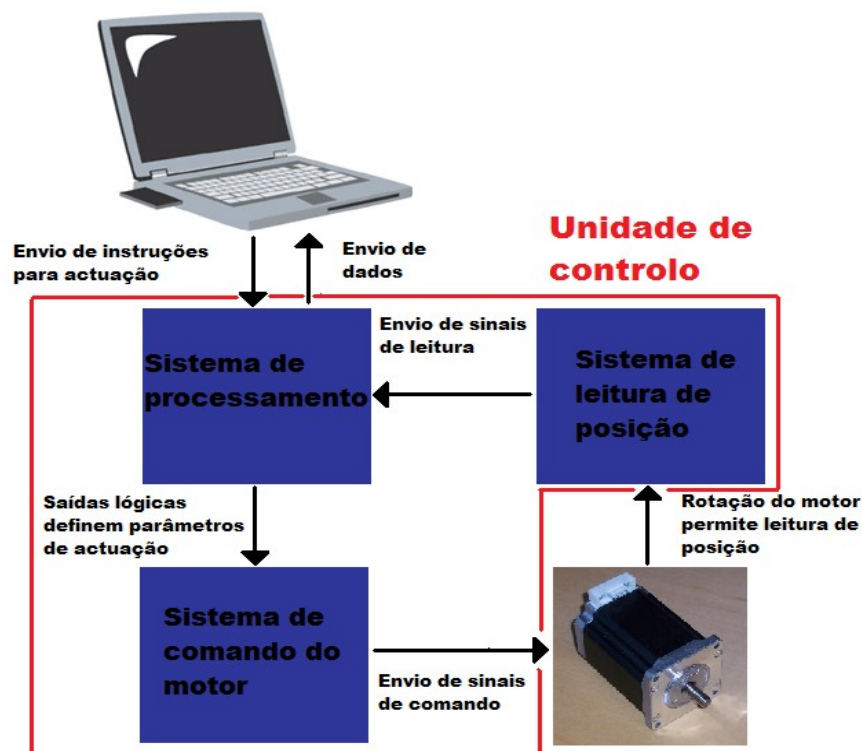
Envio de instruções para actuação

Envio de dados

Unidade de controlo

Envio de sinais de leitura

Sistema de processamento

Sistema de leitura de posição

Saídas lógicas definem parâmetros de actuação

Rotação do motor permite leitura de posição

Sistema de comando do motor

Envio de sinais de comando